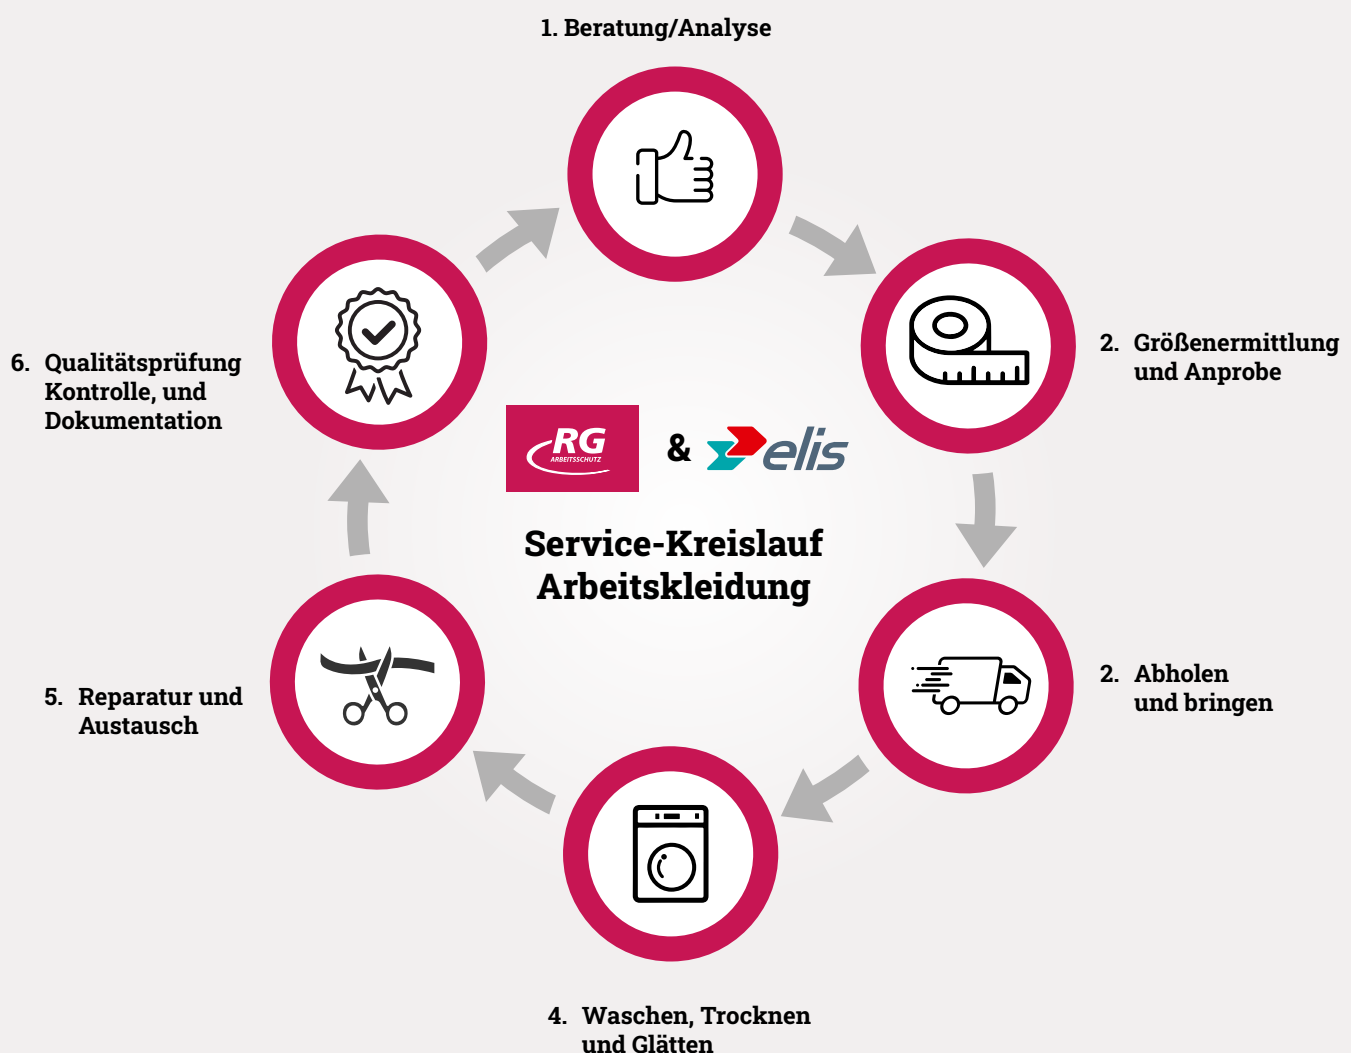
1. Beratung/Analyse

2. Größenermittlung und Anprobe

2. Abholen und bringen

4. Waschen, Trocknen und Glätten

5. Reparatur und Austausch

6. Qualitätsprüfung Kontrolle, und Dokumentation

RG ARBEITSSCHUTZ & elis

Service-Kreislauf Arbeitskleidung